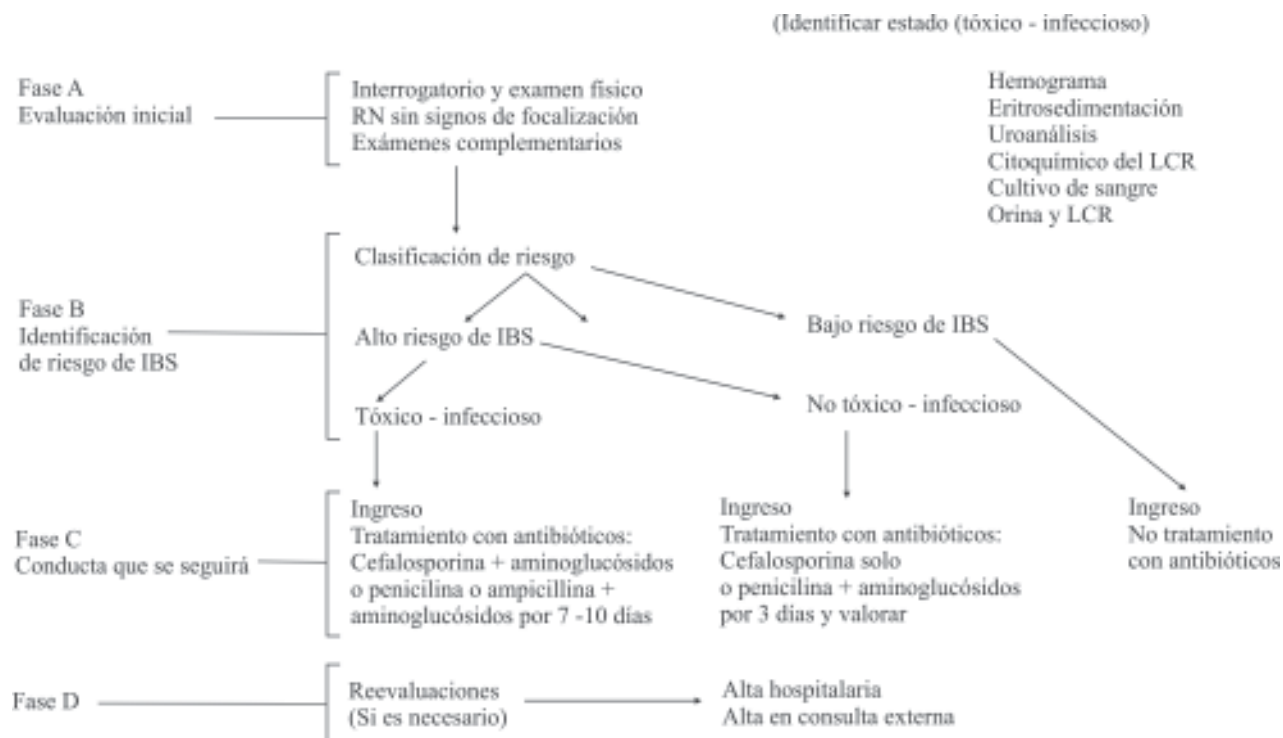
(Identificar estado (tóxico - infeccioso)

Fase A
Evaluación inicial

Interrogatorio y examen fisico
RN sin signos de focalización
Exámenes complementarios

Hemograma
Eritrosedimentación
Uroanálisis
Citoquímico del LCR
Cultivo de sangre
Orina y LCR

Fase B
Identificación de riesgo de IBS

Clasificación de riesgo

Alto riesgo de IBS

Bajo riesgo de IBS

Tóxico - infeccioso

No tóxico - infeccioso

Fase C
Conducta que se seguirá

Ingreso
Tratamiento con antibióticos:
Cefalosporina + aminoglucósidos o penicilina o ampicillina + aminoglucósidos por 7 -10 días

Ingreso
Tratamiento con antibióticos:
Cefalosporina solo o penicilina + aminoglucósidos por 3 días y valorar

Ingreso
No tratamiento con antibióticos

Fase D

Reevaluaciones
(Si es necesario)

Alta hospitalaria
Alta en consulta externa